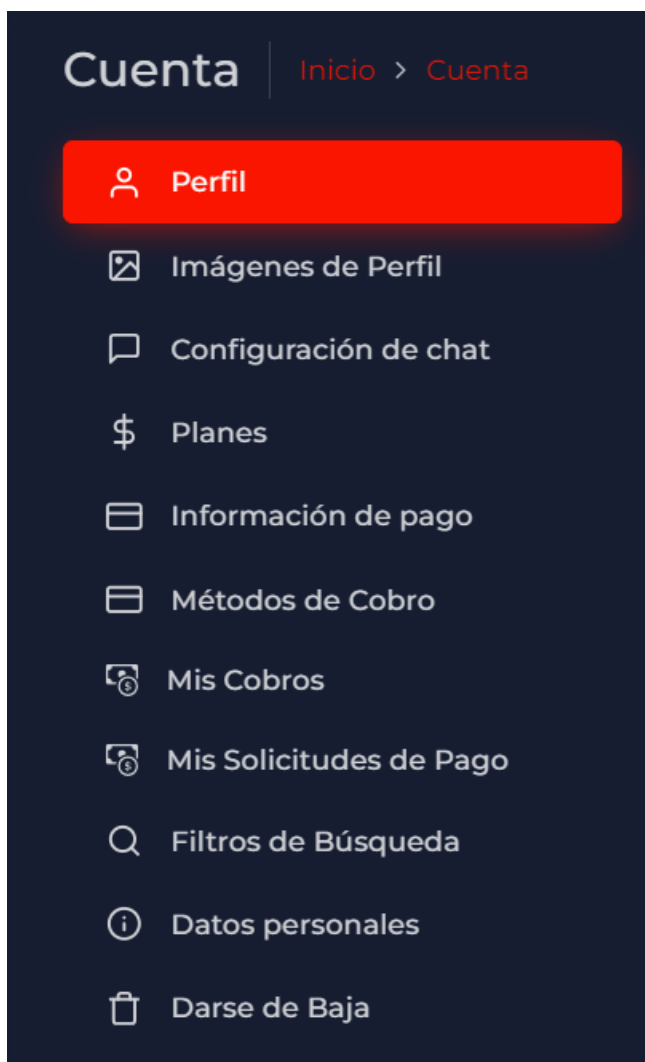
Cuenta
Inicio > Cuenta

Perfil
Imágenes de Perfil
Configuración de chat
$ Planes
Información de pago
Métodos de Cobro
Mis Cobros
Mis Solicitudes de Pago
Filtros de Búsqueda
Datos personales
Darse de Baja